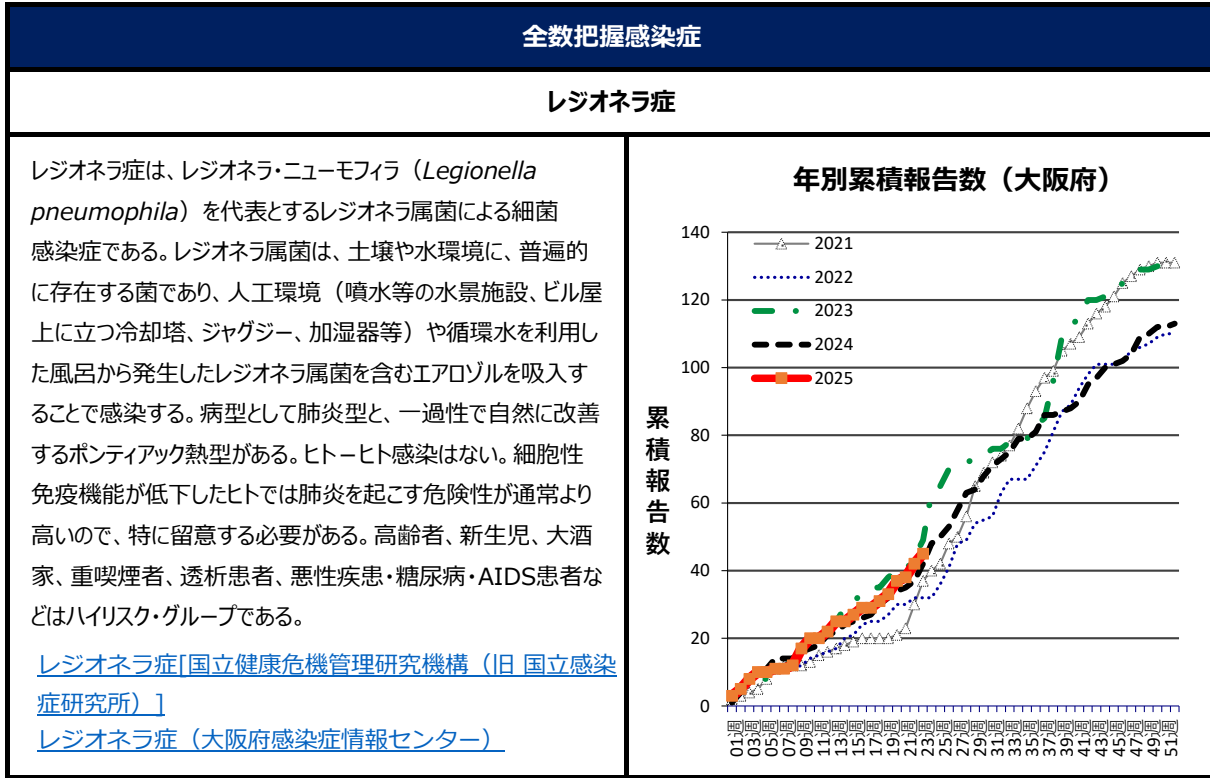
全数把握感染症

レジオネラ症

レジオネラ症は、レジオネラ・ニューモフィラ（*Legionella pneumophila*）を代表とするレジオネラ属菌による細菌感染症である。レジオネラ属菌は、土壌や水環境に、普遍的に存在する菌であり、人工環境（噴水等の水景施設、ビル屋上に立つ冷却塔、ジャグジー、加湿器等）や循環水を利用した風呂から発生したレジオネラ属菌を含むエアロゾルを吸入することで感染する。病型として肺炎型と、一過性で自然に改善するポンティアック熱型がある。ヒトーヒト感染はない。細胞性免疫機能が低下したヒトでは肺炎を起こす危険性が通常より高いので、特に留意する必要がある。高齢者、新生児、大酒家、重喫煙者、透析患者、悪性疾患・糖尿病・AIDS患者などはハイリスク・グループである。

レジオネラ症[国立健康危機管理研究機構（旧 国立感染症研究所）]
レジオネラ症（大阪府感染症情報センター）

年別累積報告数（大阪府）

累積報告数

2021
2022
2023
2024
2025

140
120
100
80
60
40
20
0

01週 03週 05週 07週 09週 11週 13週 15週 17週 19週 21週 23週 25週 27週 29週 31週 33週 35週 37週 39週 41週 43週 45週 47週 49週 51週